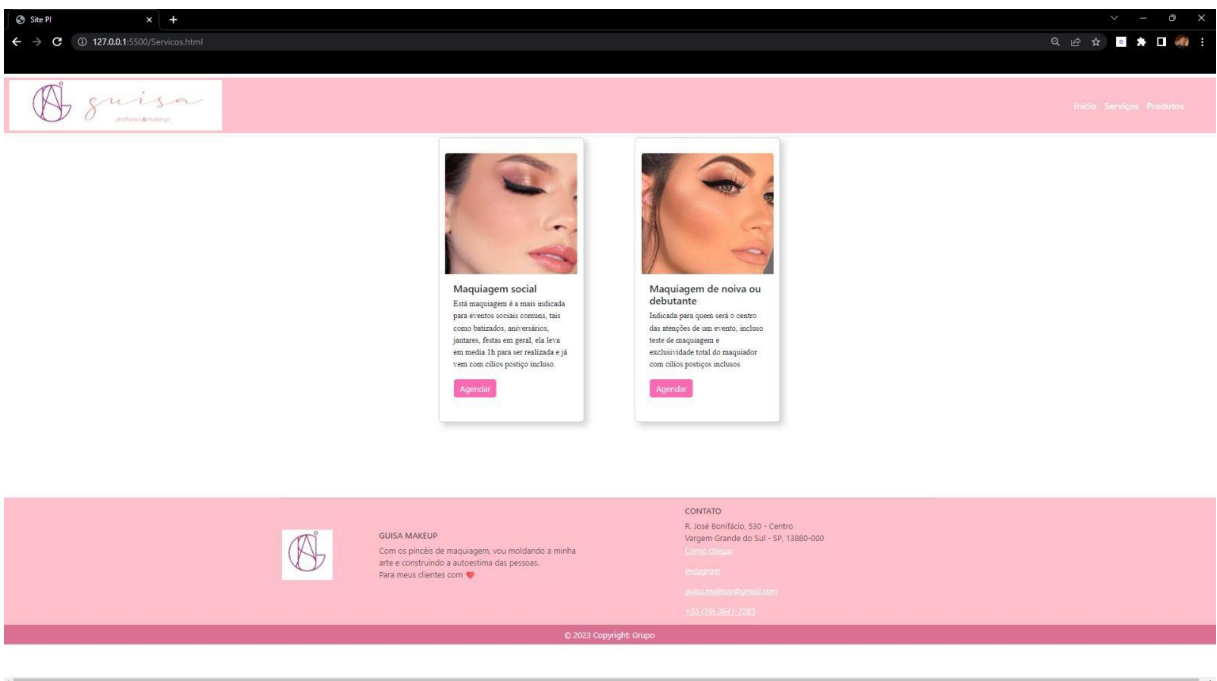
Site PI
127.0.0.1:5500/Servicos.html

guisa
esthetic&makeup

Início Serviços Produtos

Maquiagem social
Está maquiagem é a mais indicada para eventos sociais comuns, tais como batizados, aniversários, jantares, festas em geral, ela leva em media 1h para ser realizada e já vem com cílios postiço incluso.
Agendar

Maquiagem de noiva ou debutante
Indicada para quem será o centro das atenções de um evento, incluso teste de maquiagem e exclusividade total do maquiador com cílios postiços inclusos
Agendar

GUISA MAKEUP
Com os pincéis de maquiagem, vou moldando a minha arte e construindo a autoestima das pessoas.
Para meus clientes com

CONTATO
R. José Bonifácio, 530 - Centro
Vargem Grande do Sul - SP, 13880-000
Como chegar
Instagram
guisa.makeup@gmail.com
+55 (19) 3641-7285

© 2023 Copyright: Grupo